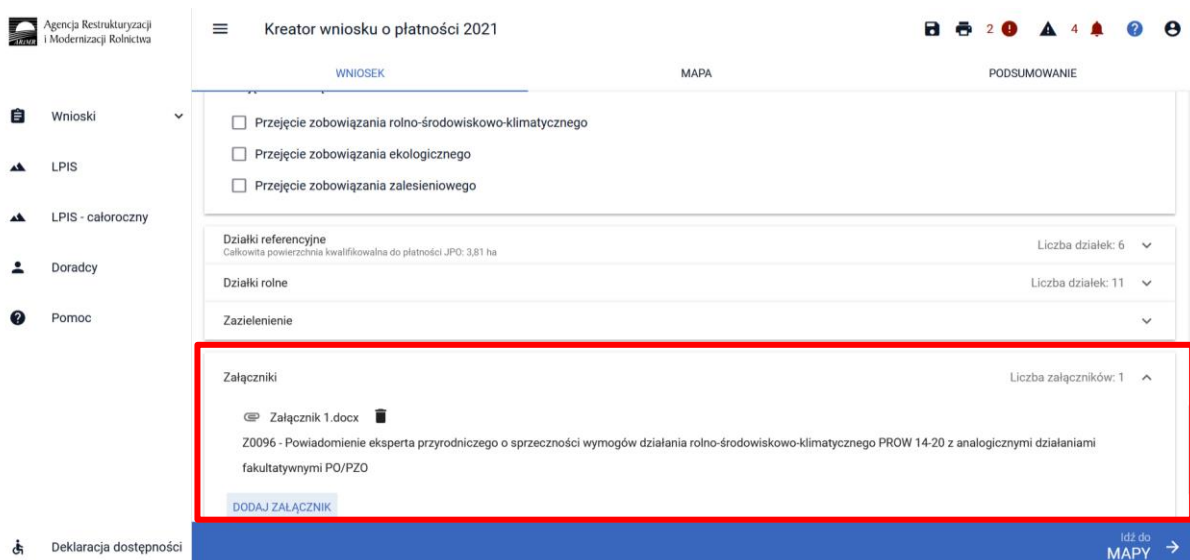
Agencja Restrukturyzacji i Modernizacji Rolnictwa

Kreator wniosku o płatności 2021

2 4

WNIOSEK
MAPA
PODSUMOWANIE

Wnioski
LPIS
LPIS - całoroczny
Doradcy
Pomoc

Przejęcie zobowiązania rolno-środowiskowo-klimatycznego
Przejęcie zobowiązania ekologicznego
Przejęcie zobowiązania zalesieniowego

Działki referencyjne
Całkowita powierzchnia kwalifikowalna do płatności JPO: 3,81 ha
Liczba działek: 6

Działki rolne
Liczba działek: 11

Zazielenienie

Załączniki
Liczba załączników: 1

Załącznik 1.docx

Z0096 - Powiadomienie eksperta przyrodniczego o sprzeczności wymogów działania rolno-środowiskowo-klimatycznego PROW 14-20 z analogicznymi działaniami fakultatywnymi PO/PZO

DODAJ ZAŁĄCZNIK

Deklaracja dostępności

Idź do MAPY